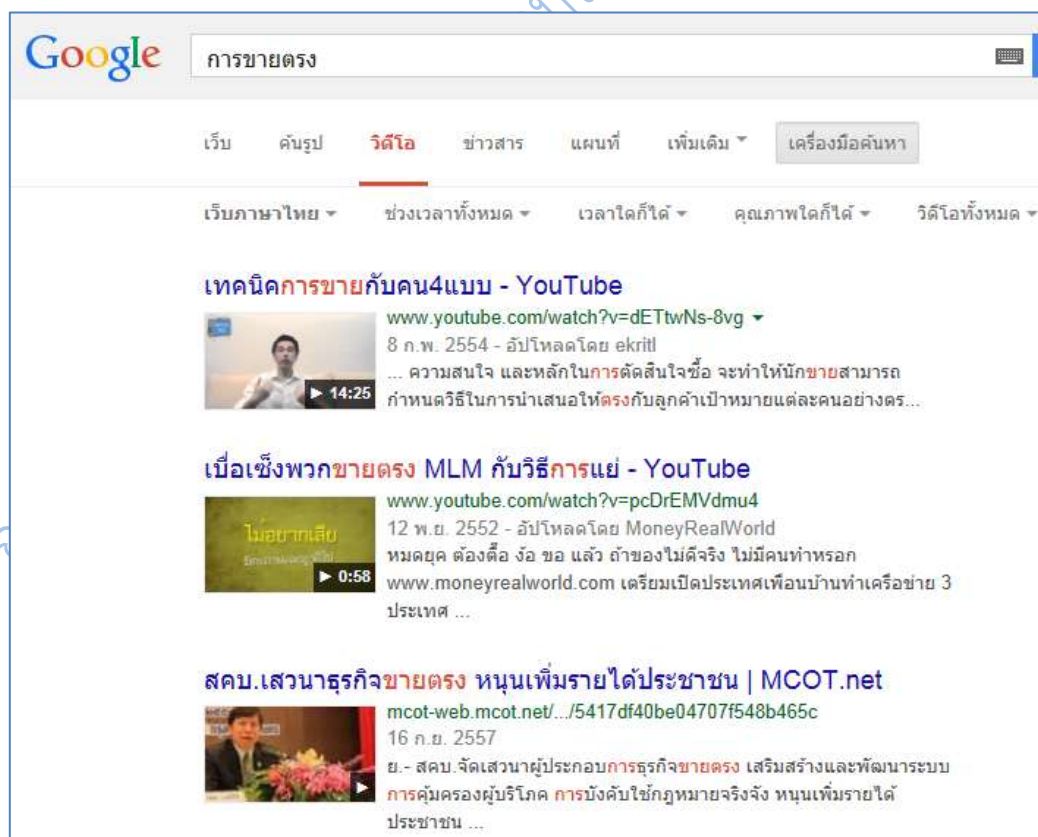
Google การขายตรง

เว็บ ค้นรูป วิดีโอ ข่าวสาร แผนที่ เพิ่มเติม ▾ เครื่องมือค้นหา

เว็บภาษาไทย ▾ ช่วงเวลาทั้งหมด ▾ เวลาใดก็ได้ ▾ คุณภาพใดก็ได้ ▾ วิดีโอทั้งหมด ▾

เทคนิคการขายกับคน4แบบ - YouTube
www.youtube.com/watch?v=dETtwNs-8vg ▾
8 ก.พ. 2554 - อัปโหลดโดย ekritl
... ความสนใจ และหลักในการตัดสินใจซื้อ จะทำให้นักขายสามารถกำหนดวิธีในการนำเสนอให้ตรงกับลูกค้าเป้าหมายแต่ละคนอย่างตร...
▶ 14:25

เบื่อเซ็งพวกขายตรง MLM กับวิธีการแย่ - YouTube
www.youtube.com/watch?v=pcDrEMVdmu4
12 พ.ย. 2552 - อัปโหลดโดย MoneyRealWorld
หมดยุค ต้องตื๊อ ง้อ ขอ แล้ว ถ้าของไม่ดีจริง ไม่มีคนทำหรอก www.moneyrealworld.com เตรียมเปิดประเทศเพื่อนบ้านทำเครือข่าย 3 ประเทศ ...
ไม่อยากเสีย
▶ 0:58

สคบ.เสวนาธุรกิจขายตรง หนุนเพิ่มรายได้ประชาชน | MCOT.net
mcot-web.mcot.net/.../5417df40be04707f548b465c
16 ก.ย. 2557
ย.- สคบ.จัดเสวนาผู้ประกอบการธุรกิจขายตรง เสริมสร้างและพัฒนาระบบการคุ้มครองผู้บริโภค การบังคับใช้กฎหมายจริงจัง หนุนเพิ่มรายได้ประชาชน ...